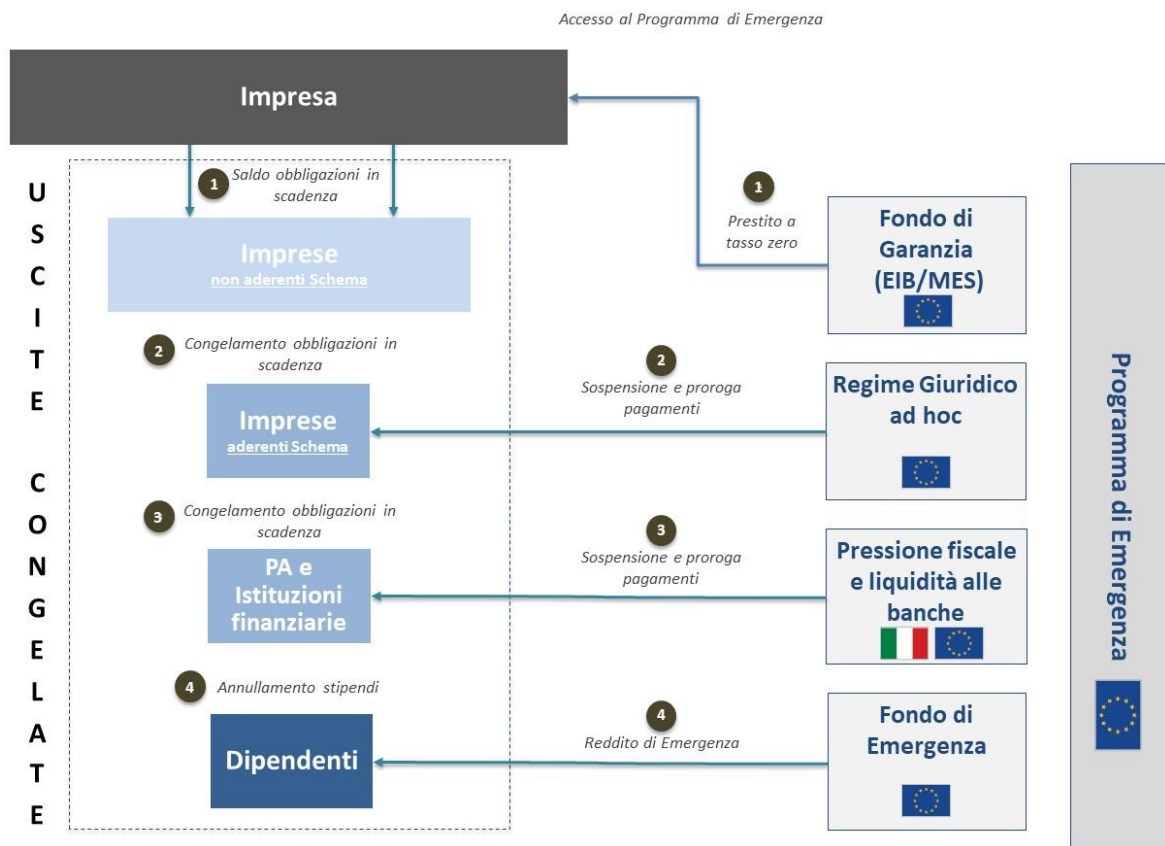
Accesso al Programma di Emergenza

Impresa

USCITE CONGELATE

1 Saldo obbligazioni in scadenza

Imprese
non aderenti Schema

2 Congelamento obbligazioni in scadenza

Imprese
aderenti Schema

3 Congelamento obbligazioni in scadenza

PA e Istituzioni finanziarie

4 Annullamento stipendi

Dipendenti

1 Prestito a tasso zero

Fondo di Garanzia (EIB/MES)

2 Sospensione e proroga pagamenti

Regime Giuridico ad hoc

3 Sospensione e proroga pagamenti

Pressione fiscale e liquidità alle banche

4 Reddito di Emergenza

Fondo di Emergenza

Programma di Emergenza